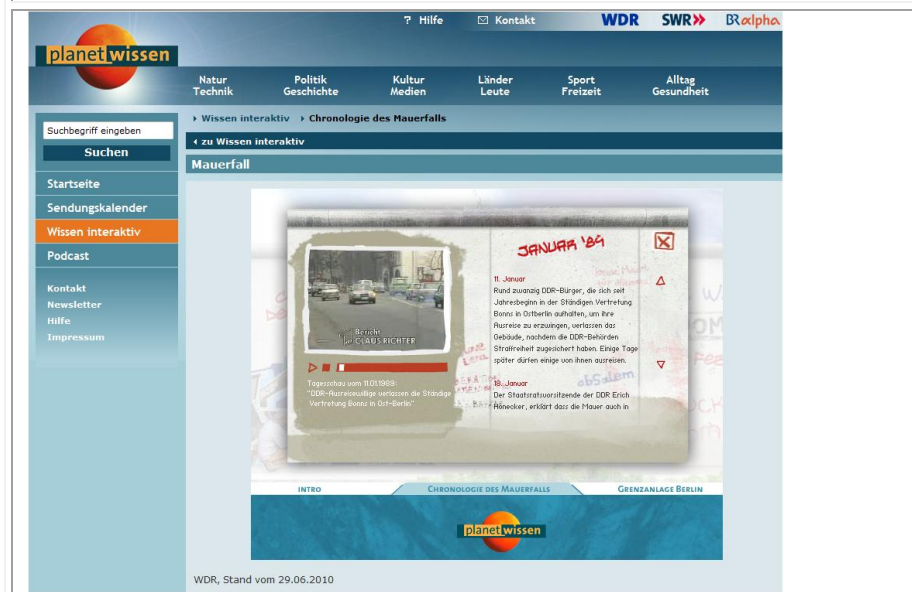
? Hilfe Kontakt WDR SWR BR alpha

planet wissen

Natur Technik
Politik Geschichte
Kultur Medien
Länder Leute
Sport Freizeit
Alltag Gesundheit

Suchbegriff eingeben
Suchen

Startseite
Sendungskalender
Wissen interaktiv
Podcast

Kontakt
Newsletter
Hilfe
Impressum

Wissen interaktiv › Chronologie des Mauerfalls

zu Wissen interaktiv

Mauerfall

Bericht: CLAUS RICHTER

Tagesschau vom 11.01.1989: "DDR-Ausreisewillige verlassen die Ständige Vertretung Bonns in Ost-Berlin"

JANUAR '89

11. Januar
Rund zwanzig DDR-Bürger, die sich seit Jahresbeginn in der Ständigen Vertretung Bonns in Ostberlin aufhalten, um ihre Ausreise zu erzwingen, verlassen das Gebäude, nachdem die DDR-Behörden Straffreiheit zugesichert haben. Einige Tage später dürfen einige von ihnen ausreisen.

18. Januar
Der Staatsratsvorsitzende der DDR Erich Honecker, erklärt dass die Mauer auch in

INTRO
CHRONOLOGIE DES MAUERFALLS
GRENZANLAGE BERLIN

planet wissen

WDR, Stand vom 29.06.2010